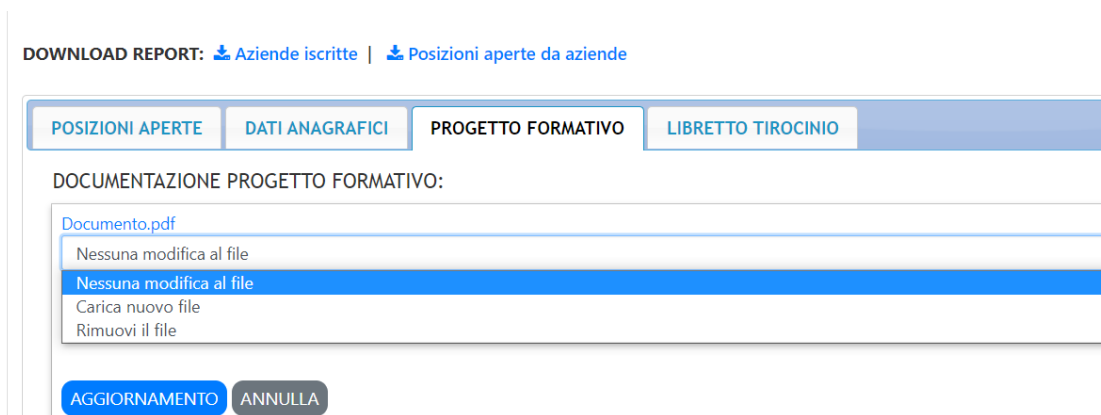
DOWNLOAD REPORT: Aziende iscritte | Posizioni aperte da aziende

POSIZIONI APERTE | DATI ANAGRAFICI | PROGETTO FORMATIVO | LIBRETTO TIROCINIO

DOCUMENTAZIONE PROGETTO FORMATIVO:

Documento.pdf

Nessuna modifica al file

Nessuna modifica al file
Carica nuovo file
Rimuovi il file

AGGIORNAMENTO ANNULLA